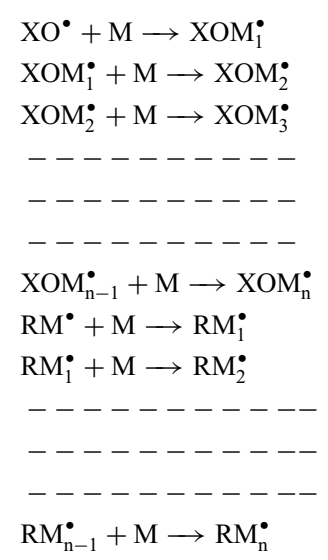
$XO^{\bullet} + M \longrightarrow XOM_1^{\bullet}$
$XOM_1^{\bullet} + M \longrightarrow XOM_2^{\bullet}$
$XOM_2^{\bullet} + M \longrightarrow XOM_3^{\bullet}$
– – – – – – – – – – –
– – – – – – – – – – –
– – – – – – – – – – –
$XOM_{n-1}^{\bullet} + M \longrightarrow XOM_n^{\bullet}$
$RM^{\bullet} + M \longrightarrow RM_1^{\bullet}$
$RM_1^{\bullet} + M \longrightarrow RM_2^{\bullet}$
– – – – – – – – – – – –
– – – – – – – – – – – –
– – – – – – – – – – – –
$RM_{n-1}^{\bullet} + M \longrightarrow RM_n^{\bullet}$